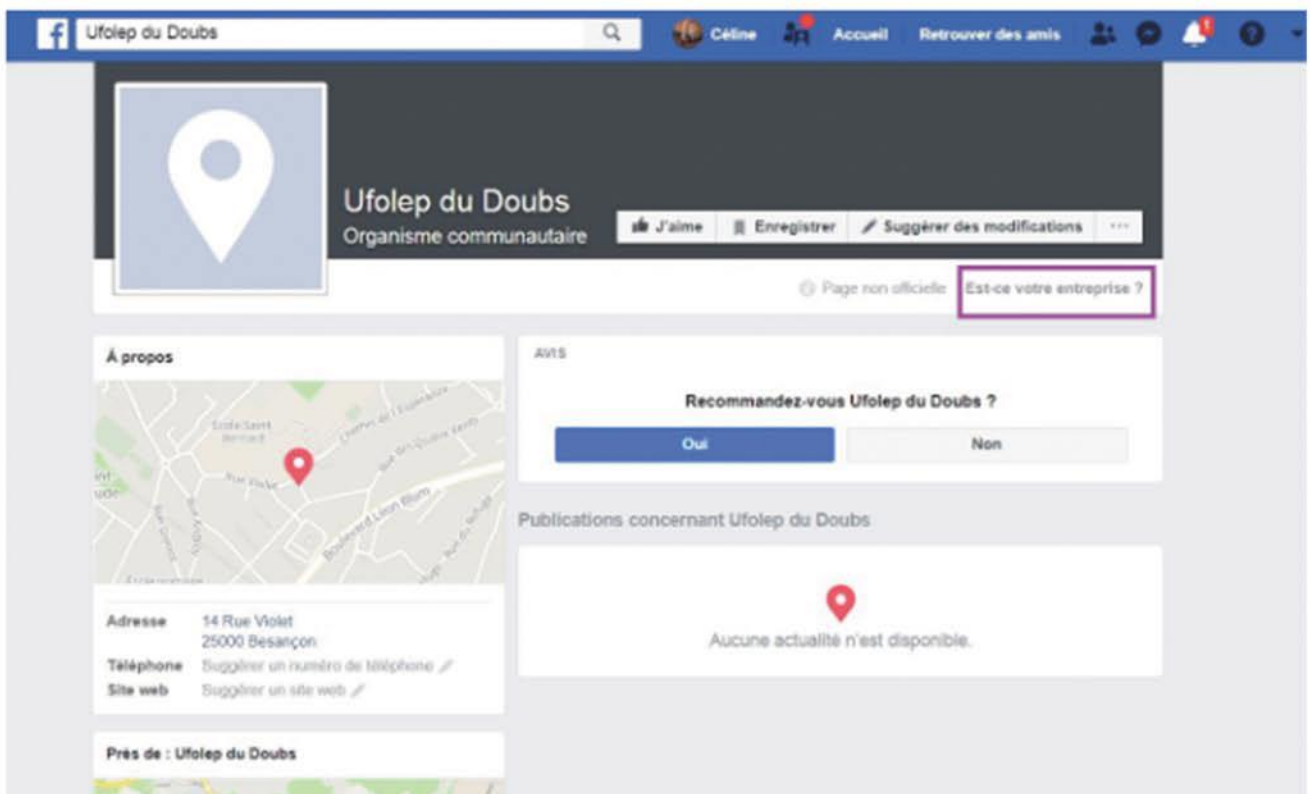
Ufolep du Doubs

Céline Accueil Retrouver des amis

Ufolep du Doubs
Organisme communautaire

J'aime Enregistrer Suggérer des modifications ···

Page non officielle Est-ce votre entreprise ?

À propos

Adresse 14 Rue Violet
25000 Besançon
Téléphone Suggérer un numéro de téléphone
Site web Suggérer un site web

Près de : Ufolep du Doubs

AVIS

Recommandez-vous Ufolep du Doubs ?

Oui Non

Publications concernant Ufolep du Doubs

Aucune actualité n'est disponible.